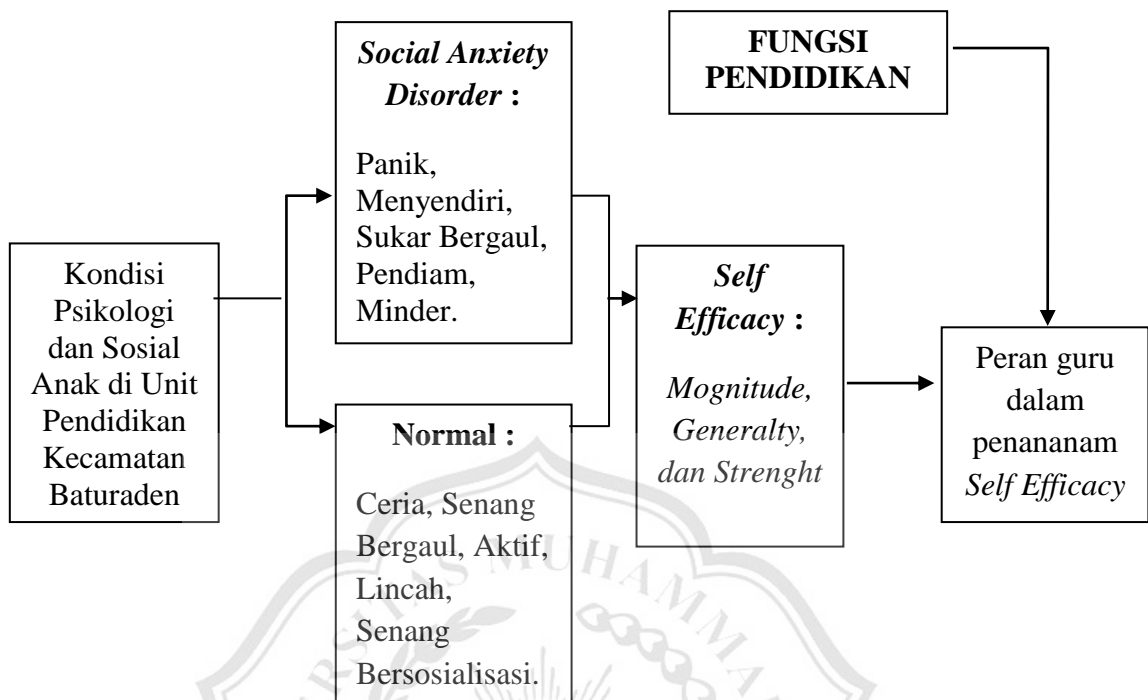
Social Anxiety Disorder :

Panik, Menyendiri, Sukar Bergaul, Pendiam, Minder.

FUNGSI PENDIDIKAN

Kondisi Psikologi dan Sosial Anak di Unit Pendidikan Kecamatan Baturaden

Self Efficacy :

Mognitude, Generalty, dan Strenght

Peran guru dalam penananam Self Efficacy

Normal :

Ceria, Senang Bergaul, Aktif, Lincah, Senang Bersosialisasi.

MUHAMM